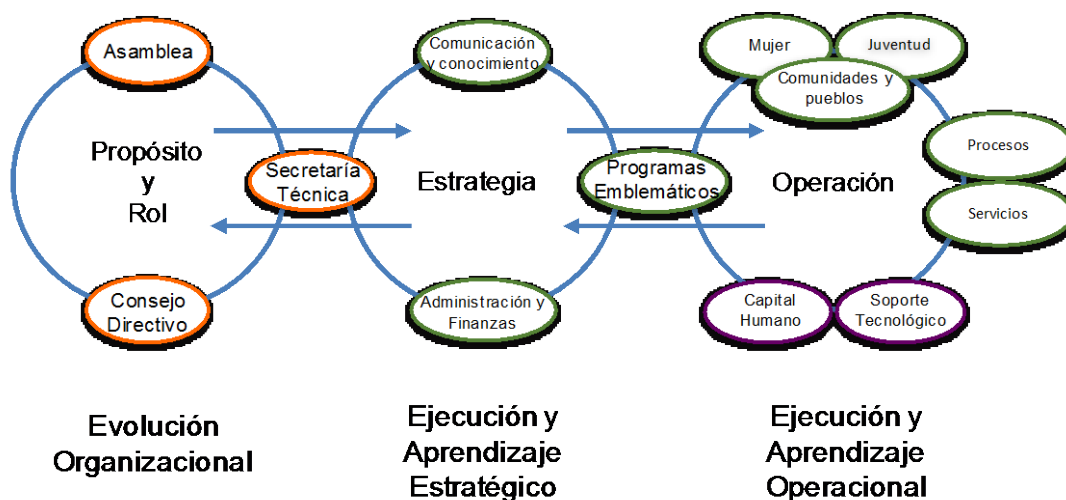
Asamblea

Propósito
y
Rol

Secretaría Técnica

Consejo Directivo

Comunicación y conocimiento

Estrategia

Programas Emblemáticos

Administración y Finanzas

Mujer

Juventud

Comunidades y pueblos

Operación

Procesos

Servicios

Capital Humano

Soporte Tecnológico

Evolución Organizacional

Ejecución y Aprendizaje Estratégico

Ejecución y Aprendizaje Operacional